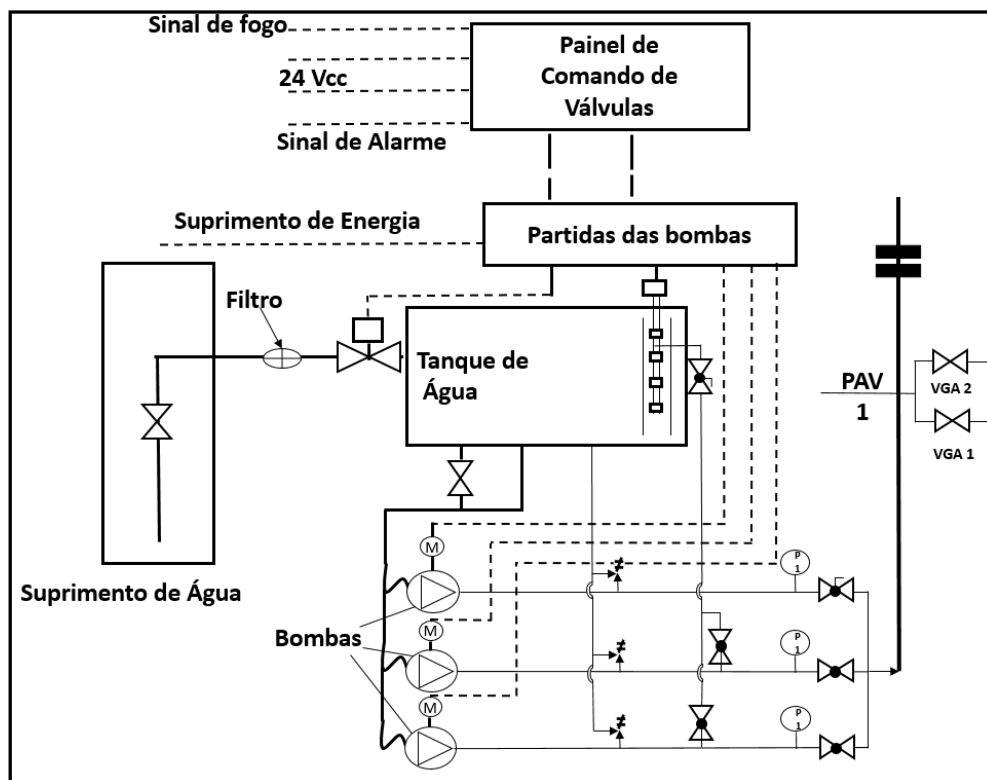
Sinal de fogo

24 Vcc

Sinal de Alarme

Painel de Comando de Válvulas

Suprimento de Energia

Partidas das bombas

Filtro

Tanque de Água

PAV 1

VGA 2

VGA 1

Suprimento de Água

Bombas

M

M

M

P 1

P 1

P 1